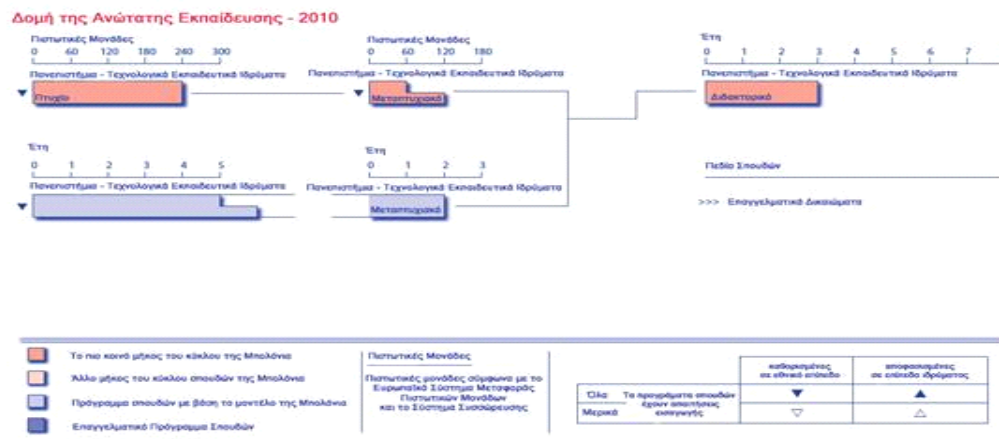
Δομή της Ανώτατης Εκπαίδευσης - 2010

Πιστωτικές Μονάδες
0 60 120 180 240 300
Πανεπιστήμια - Τεχνολογικά Εκπαιδευτικά Ιδρύματα
Πτυχίο

Πιστωτικές Μονάδες
0 60 120 180
Πανεπιστήμια - Τεχνολογικά Εκπαιδευτικά Ιδρύματα
Μεταπτυχιακό

Έτη
0 1 2 3 4 5 6 7
Πανεπιστήμια - Τεχνολογικά Εκπαιδευτικά Ιδρύματα
Διδακτορικό

Έτη
0 1 2 3 4 5
Πανεπιστήμια - Τεχνολογικά Εκπαιδευτικά Ιδρύματα

Έτη
0 1 2 3
Πανεπιστήμια - Τεχνολογικά Εκπαιδευτικά Ιδρύματα
Μεταπτυχιακό

Πεδίο Σπουδών

>>> Επαγγελματικά Δικαιώματα

Το πιο κοινό μήκος του κύκλου της Μπολόνια
Άλλο μήκος του κύκλου σπουδών της Μπολόνια
Πρόγραμμα σπουδών με βάση το μοντέλο της Μπολόνια
Επαγγελματικό Πρόγραμμα Σπουδών

Πιστωτικές Μονάδες
Πιστωτικές μονάδες σύμφωνα με το Ευρωπαϊκό Σύστημα Μεταφοράς Πιστωτικών Μονάδων και το Σύστημα Συσσώρευσης

| | | καθορισμένες σε εθνικό επίπεδο | αποφασισμένες σε επίπεδο ιδρύματος |
|---|---|---|---|
| Όλα | Τα προγράμματα σπουδών έχουν απαιτήσεις εισαγωγής | ▼ | ▲ |
| Μερικά | | ▽ | △ |